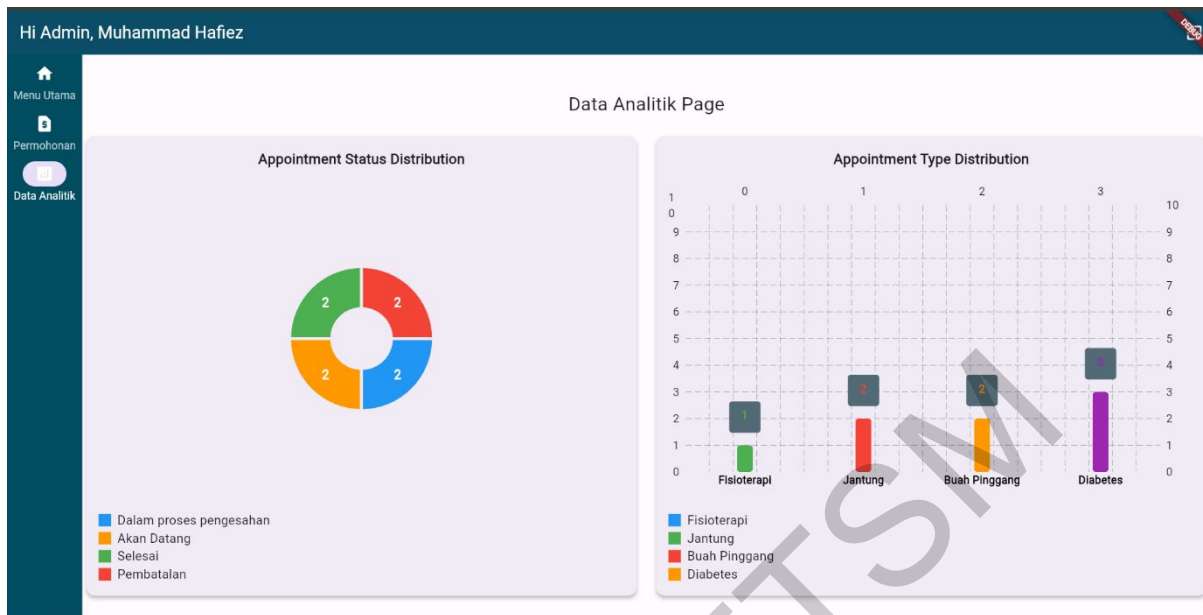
Hi Admin, Muhammad Hafiez

DEBUG

Menu Utama

Permohonan

Data Analitik

Data Analitik Page

Appointment Status Distribution

2 2 2 2

Dalam proses pengesahan
Akan Datang
Selesai
Pembatalan

Appointment Type Distribution

0 1 2 3

10 9 8 7 6 5 4 3 2 1 0

1 2 2 3

Fisioterapi Jantung Buah Pinggang Diabetes

Fisioterapi
Jantung
Buah Pinggang
Diabetes

ITSM